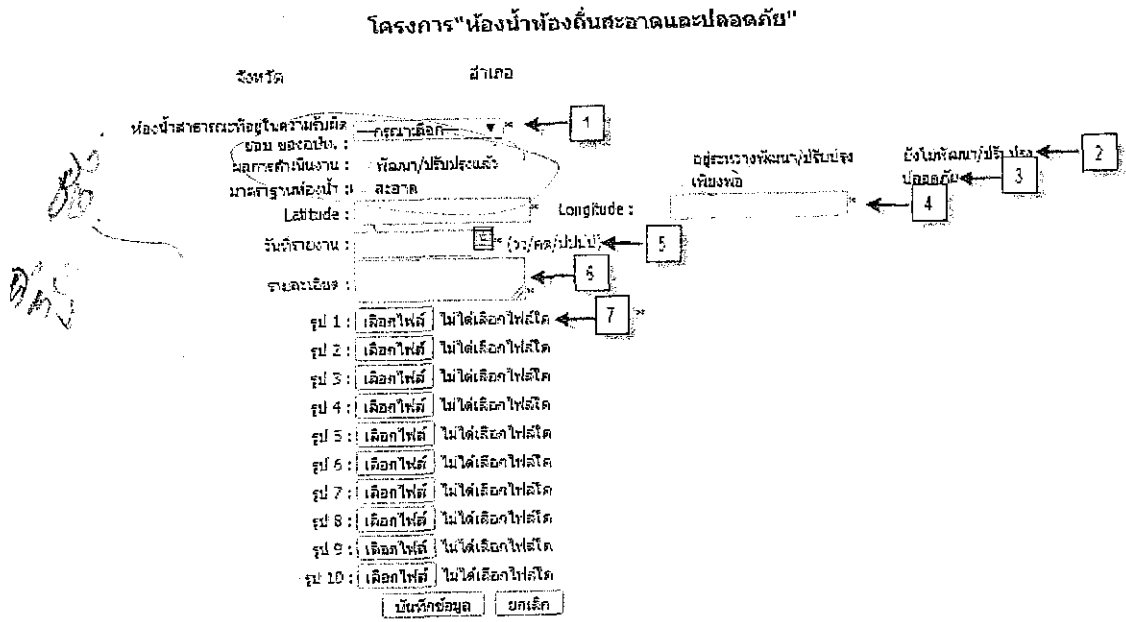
โครงการ"ห้องน้ำห้องถิ่นสะอาดและปลอดภัย"

จังหวัด อำเภอ

ห้องน้ำสาธารณะที่อยู่ในความรับผิดชอบ ของอปท. : --กรุณาเลือก-- * 1

ผลการดำเนินงาน : พัฒนา/ปรับปรุงแล้ว

อยู่ระหว่างพัฒนา/ปรับปรุง เพียงพอ

ยังไม่พัฒนา/ปรับปรุง 2

ปลอดภัย 3

มาตรฐานห้องน้ำ : สะอาด

Latitude : * Longitude : * 4

วันที่รายงาน : * (วว/ดด/ปปปป) 5

รายละเอียด : 6

รูป 1 : เลือกไฟล์ ไม่ได้เลือกไฟล์ใด 7 *

รูป 2 : เลือกไฟล์ ไม่ได้เลือกไฟล์ใด

รูป 3 : เลือกไฟล์ ไม่ได้เลือกไฟล์ใด

รูป 4 : เลือกไฟล์ ไม่ได้เลือกไฟล์ใด

รูป 5 : เลือกไฟล์ ไม่ได้เลือกไฟล์ใด

รูป 6 : เลือกไฟล์ ไม่ได้เลือกไฟล์ใด

รูป 7 : เลือกไฟล์ ไม่ได้เลือกไฟล์ใด

รูป 8 : เลือกไฟล์ ไม่ได้เลือกไฟล์ใด

รูป 9 : เลือกไฟล์ ไม่ได้เลือกไฟล์ใด

รูป 10 : เลือกไฟล์ ไม่ได้เลือกไฟล์ใด

บันทึกข้อมูล ยกเลิก

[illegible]